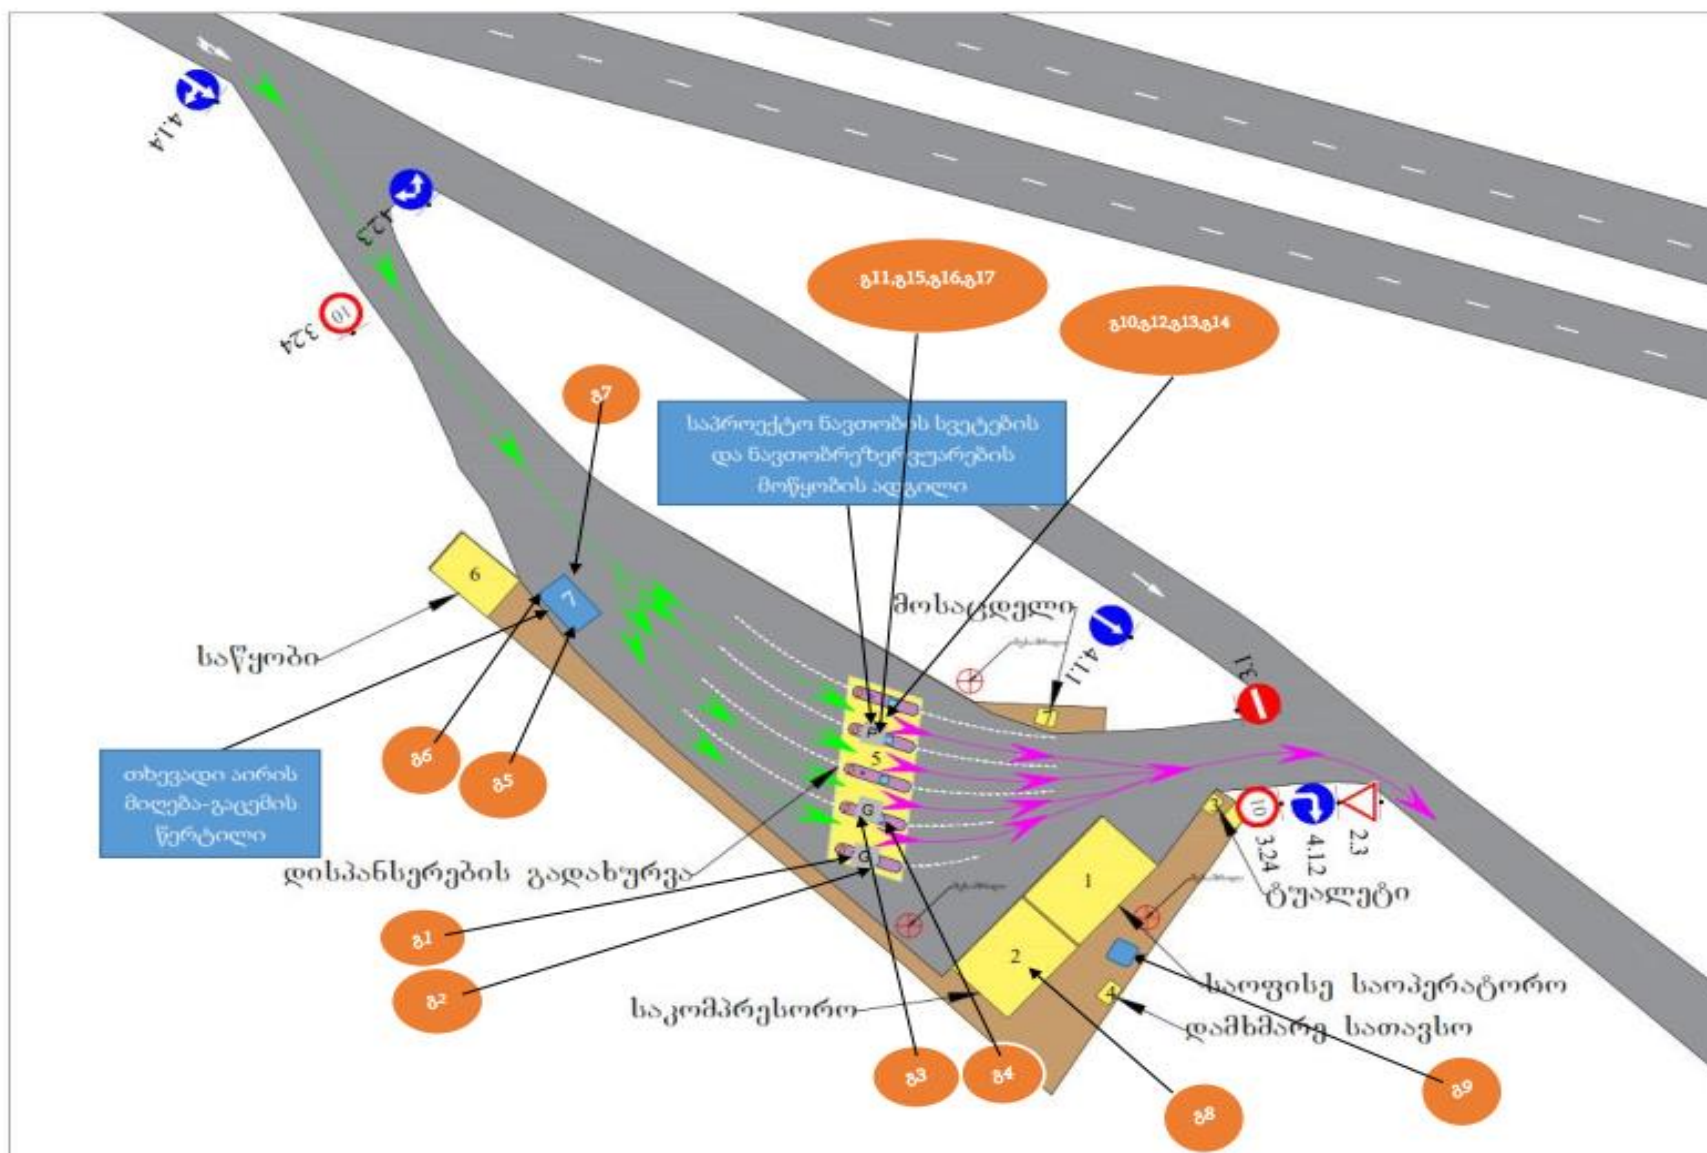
4.1.4

4.2.3

10

3.24

გ11,გ15,გ16,გ17

გ10,გ12,გ13,გ14

გ7

საპროექტო ნავთობის სვეტების და ნავთობრეზერვუარების მოწყობის ადგილი

6

7

საწყობი

მოსაცდელი

4.1.1

3.1

7

5

P

G

G

თხევადი აირის მიღება-გაცემის წერტილი

გ6

გ5

3

10

3.24

4.1.2

2.3

დისპანსერების გადახურვა

ტუალეტი

1

გ1

გ2

2

საოფისე საოპერატორო

4

საკომპრესორო

დამხმარე სათავსო

გ3

გ4

გ8

გ9